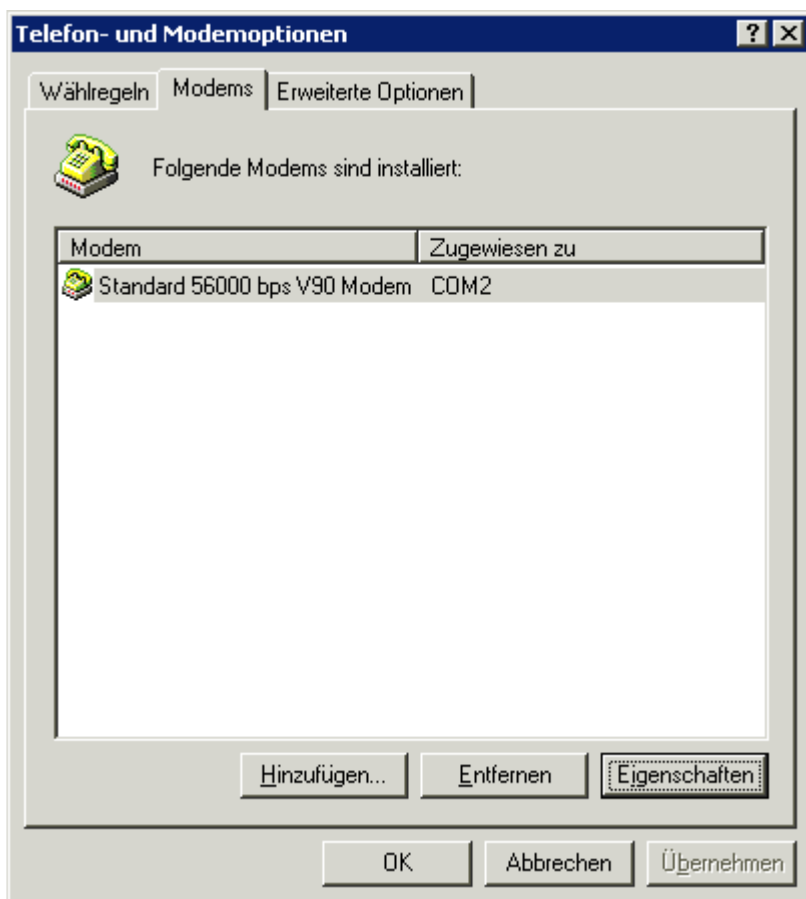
Telefon- und Modemoptionen

?

Wählregeln | Modems | Erweiterte Optionen

Folgende Modems sind installiert:

| Modem | Zugewiesen zu |
|---|---|
| Standard 56000 bps V90 Modem | COM2 |

Hinzufügen... Entfernen Eigenschaften

OK Abbrechen Übernehmen